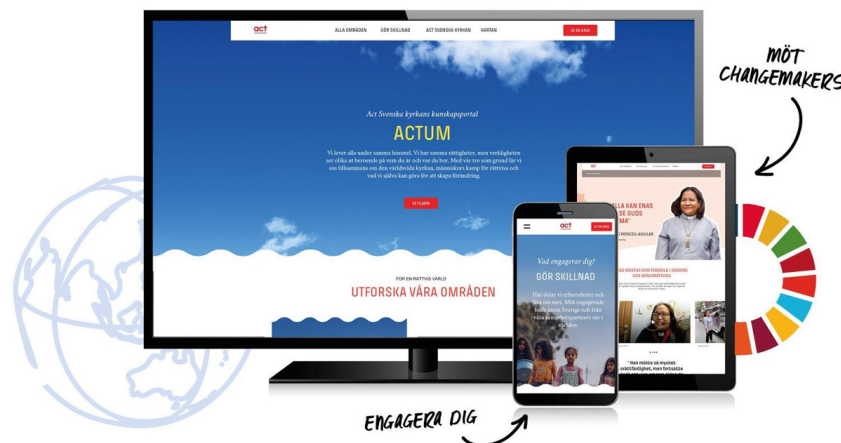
MÖT CHANGEMAKERS

act

ALLA OMRÅDEN GÖR SKILLNAD ACT SVENSKA KYRKAN KARTAN

Act Svenska kyrkans kunskapsportal

ACTUM

Vi lever alla under samma himmel. Vi har samma rättigheter, men verkligheten ser olika ut beroende på vem du är och var du bor. Med vår tro som grund lär vi oss tillsammans om den världsvida kyrkans, människors kamp för rättvisa och vad vi själva kan göra för att skapa förändring.

FÖR EN RÄTTVIS VÄRLD

UTFORSKA VÅRA OMRÅDEN

act

Vad engagerar dig?

GÖR SKILLNAD

Här delar vi erfarenheter och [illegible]

ALLA KAN ENAS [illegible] GUDS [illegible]

"Han mötte så mycket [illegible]

ENGAGERA DIG